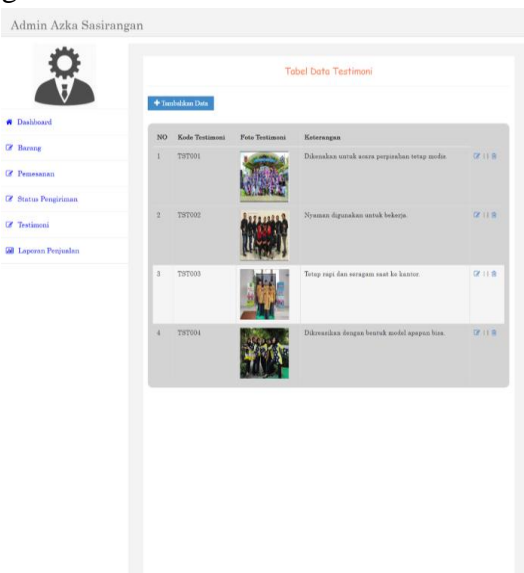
Admin Azka Sasirangan

Dashboard
Barang
Pemesanan
Status Pengiriman
Testimoni
Laporan Penjualan

Tabel Data Testimoni

Tambahkan Data

| NO | Kode Testimoni | Foto Testimoni | Keterangan | |
|---|---|---|---|---|
| 1 | TST001 | | Dikenakan untuk acara perpisahan tetap modis. | \|\| |
| 2 | TST002 | | Nyaman digunakan untuk bekerja. | \|\| |
| 3 | TST003 | | Tetap rapi dan seragam saat ke kantor. | \|\| |
| 4 | TST004 | | Dikreasikan dengan bentuk model apapun bisa. | \|\| |